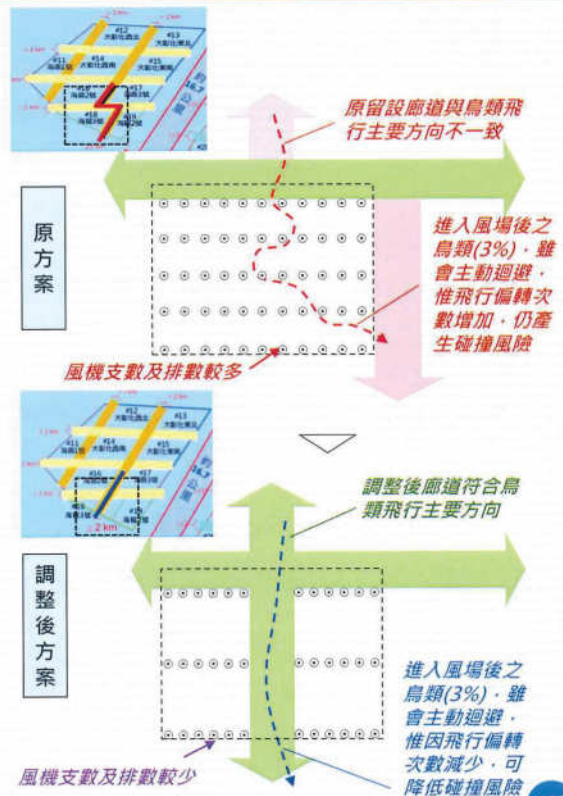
原方案

原留設廊道與鳥類飛行主要方向不一致

進入風場後之鳥類(3%)，雖會主動迴避，惟飛行偏轉次數增加，仍產生碰撞風險

風機支數及排數較多

調整後方案

調整後廊道符合鳥類飛行主要方向

進入風場後之鳥類(3%)，雖會主動迴避，惟因飛行偏轉次數減少，可降低碰撞風險

風機支數及排數較少

#12 大彰化西北
#13 大彰化東北
#11 海鼎3號
#14 大彰化西南
#15 大彰化東南
#16 海鼎2號
#10 海鼎1號
2 km